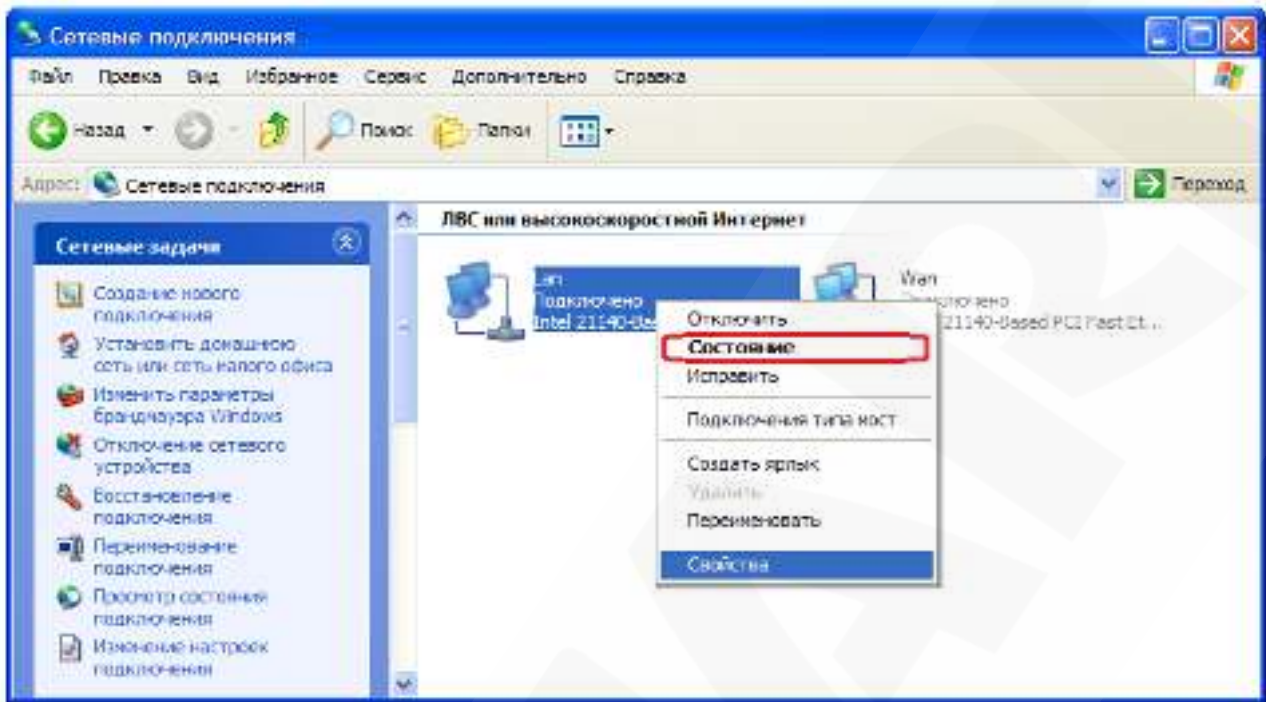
Сетевые подключения

Файл Правка Вид Избранное Сервис Дополнительно Справка

Назад Поиск Папки

Адрес: Сетевые подключения Переход

Сетевые задачи

Создание нового подключения

Установить домашнюю сеть или сеть малого офиса

Изменить параметры брандмауэра Windows

Отключение сетевого устройства

Восстановление подключения

Переименование подключения

Просмотр состояния подключения

Изменение настроек подключения

ЛВС или высокоскоростной Интернет

Lan
Подключено
Intel 21140-Ba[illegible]

Wan
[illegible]
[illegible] 21140-Based PCI Fast Et...

Отключить
Состояние
Исправить
Подключения типа мост
Создать ярлык
Удалить
Переименовать
Свойства